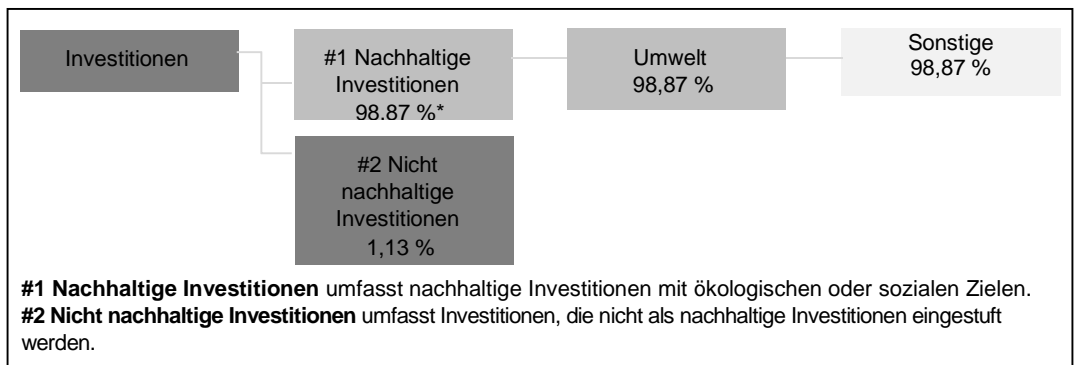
Investitionen

#1 Nachhaltige Investitionen 98.87 %*

Umwelt 98,87 %

Sonstige 98,87 %

#2 Nicht nachhaltige Investitionen 1,13 %

**#1 Nachhaltige Investitionen** umfasst nachhaltige Investitionen mit ökologischen oder sozialen Zielen.
**#2 Nicht nachhaltige Investitionen** umfasst Investitionen, die nicht als nachhaltige Investitionen eingestuft werden.